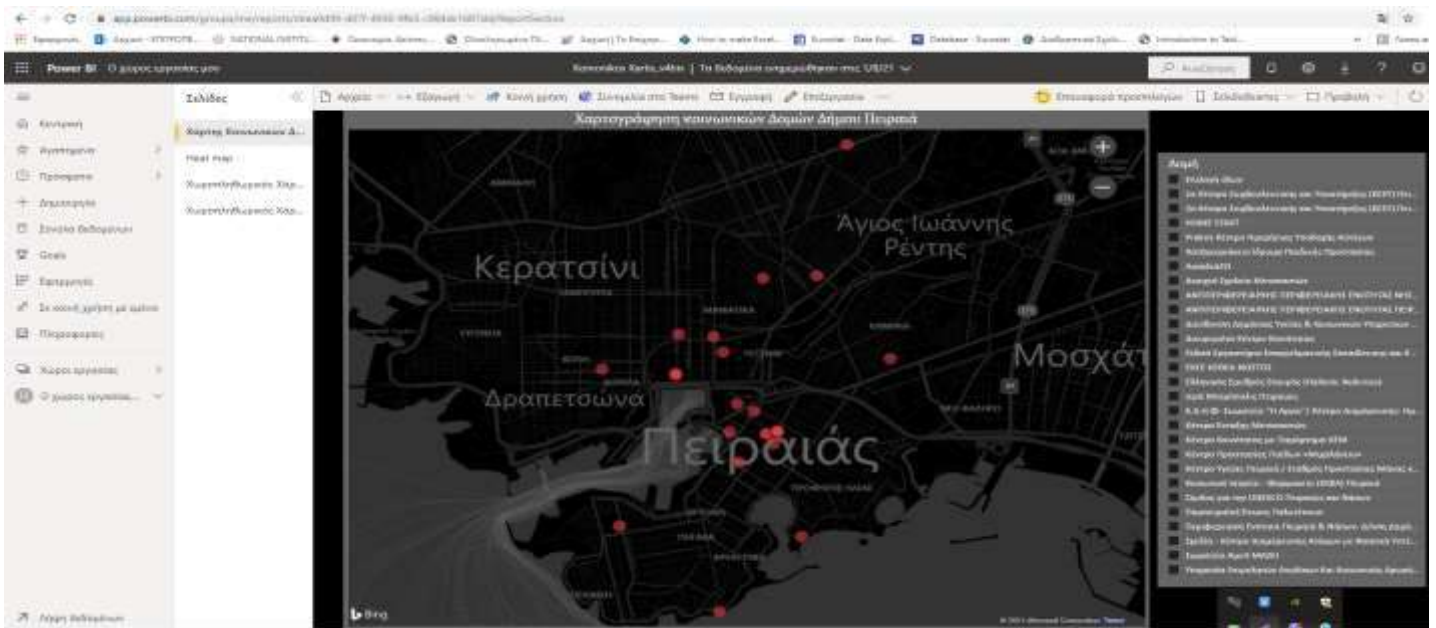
Power BI

Σελίδες

Χάρτης Κοινωνικών Δ...

Heat map

Χωροπληθωματικός Χάρ...

Χωροπληθωματικός Χάρ...

Χαρτογράφηση κοινωνικών Δομών Δήμου Πειραιά

Κερατσίνι

Άγιος Ιωάννης Ρέντης

Δραπετσώνα

Πειραιάς

Μοσχάτ

Bing

Δομή